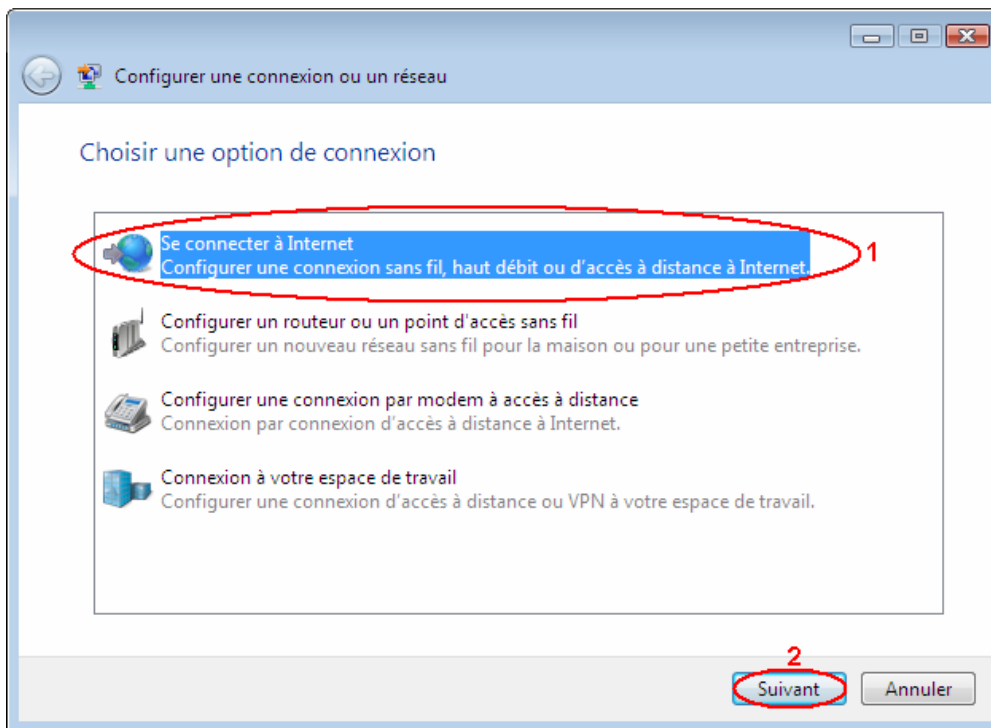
Configurer une connexion ou un réseau

Choisir une option de connexion

Se connecter à Internet
Configurer une connexion sans fil, haut débit ou d'accès à distance à Internet.

1

Configurer un routeur ou un point d'accès sans fil
Configurer un nouveau réseau sans fil pour la maison ou pour une petite entreprise.

Configurer une connexion par modem à accès à distance
Connexion par connexion d'accès à distance à Internet.

Connexion à votre espace de travail
Configurer une connexion d'accès à distance ou VPN à votre espace de travail.

2

Suivant

Annuler